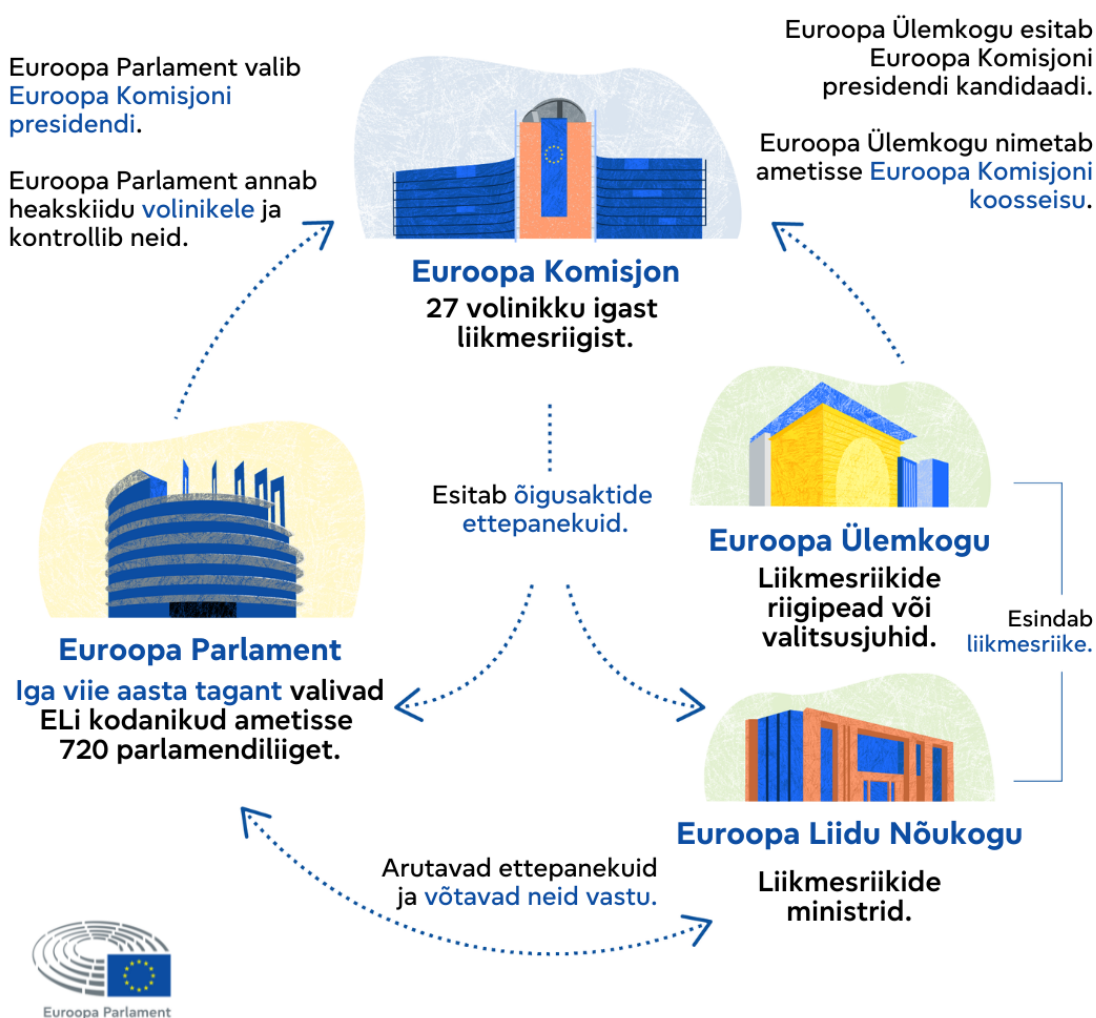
Euroopa Parlament valib Euroopa Komisjoni presidendi.

Euroopa Parlament annab heakskiidu volinikele ja kontrollib neid.

Euroopa Ülemkogu esitab Euroopa Komisjoni presidendi kandidaadi.

Euroopa Ülemkogu nimetab ametisse Euroopa Komisjoni koosseisu.

Euroopa Komisjon
27 volinikku igast liikmesriigist.

Esitab õigusaktide ettepanekuid.

Euroopa Ülemkogu
Liikmesriikide riigipead või valitsusjuhid.

Esindab liikmesriike.

Euroopa Parlament
Iga viie aasta tagant valivad ELi kodanikud ametisse 720 parlamendiliiget.

Euroopa Liidu Nõukogu
Liikmesriikide ministrid.

Arutavad ettepanekuid ja võtavad neid vastu.

Euroopa Parlament